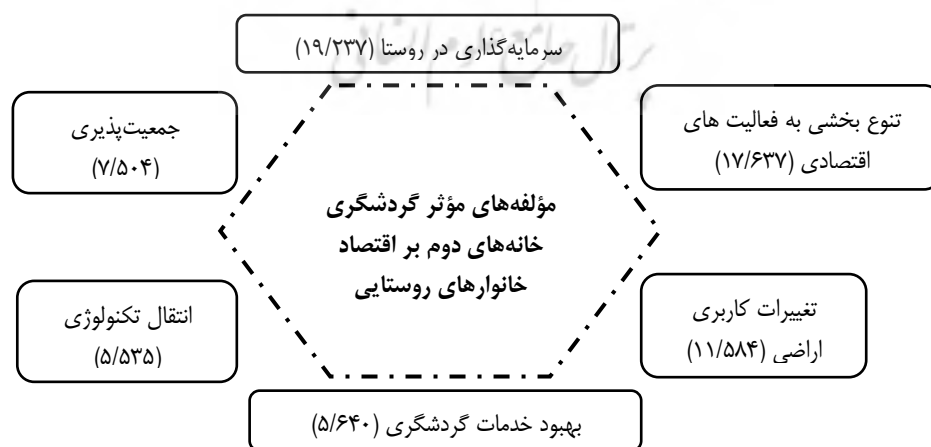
سرمایه‌گذاری در روستا (۱۹/۲۳۷)

جمعیت‌پذیری (۷/۵۰۴)

تنوع بخشی به فعالیت های اقتصادی (۱۷/۶۳۷)

مؤلفه‌های مؤثر گردشگری خانه‌های دوم بر اقتصاد خانوارهای روستایی

انتقال تکنولوژی (۵/۵۳۵)

تغییرات کاربری اراضی (۱۱/۵۸۴)

بهبود خدمات گردشگری (۵/۶۴۰)